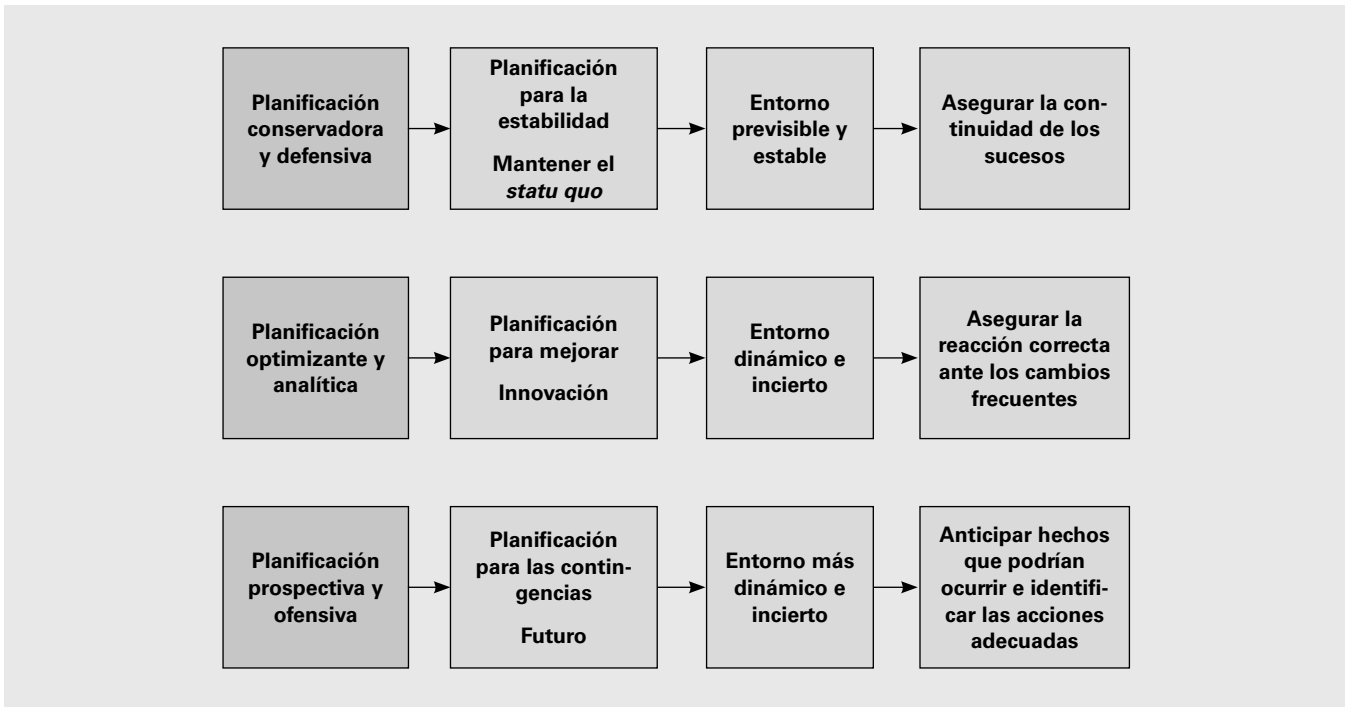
Planificación conservadora y defensiva

Planificación para la estabilidad

Mantener el *statu quo*

Entorno previsible y estable

Asegurar la continuidad de los sucesos

Planificación optimizante y analítica

Planificación para mejorar

Innovación

Entorno dinámico e incierto

Asegurar la reacción correcta ante los cambios frecuentes

Planificación prospectiva y ofensiva

Planificación para las contingencias

Futuro

Entorno más dinámico e incierto

Anticipar hechos que podrían ocurrir e identificar las acciones adecuadas